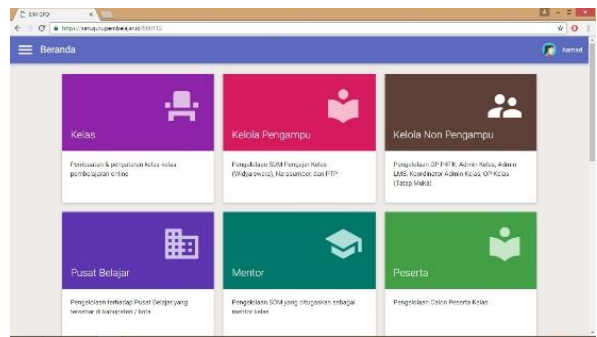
SIM GPO
https://simgpo.pembelajaran/300112

Beranda

hamad

Kelas

Pembuatan & pengaturan kelas-kelas pembelajaran online

Kelola Pengampu

Pengelolaan SDM Pengajar Kelas (Widyaiswara), Narasumber, dan PTP.

Kelola Non Pengampu

Pengelolaan OP P4TK, Admin Kelas, Admin LMS, Koordinator Admin Kelas, OP Kelas (Tatap Muka)

Pusat Belajar

Pengelolaan terhadap Pusat Belajar yang tersebar di kabupaten / kota

Mentor

Pengelolaan SDM yang ditugaskan sebagai mentor kelas

Peserta

Pengelolaan Calon Peserta Kelas